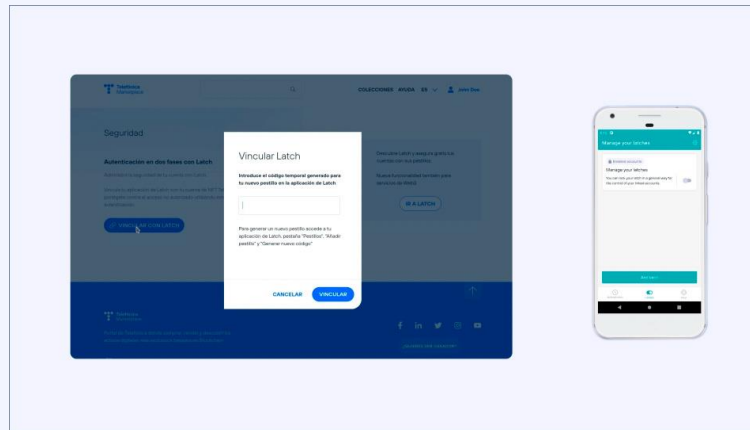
Telefónica Marketplace

COLECCIONES AYUDA ES

Seguridad

Autenticación en dos fases con Latch

Vincular Latch

Introduce el código temporal generado para tu nuevo pestillo en la aplicación de Latch

Para generar un nuevo pestillo accede a tu aplicación de Latch: pestaña "Pestillos", "Añadir pestillo" y "Generar nuevo código"

CANCELAR VINCULAR

IR A LATCH

Manage your latches

Manage your latches